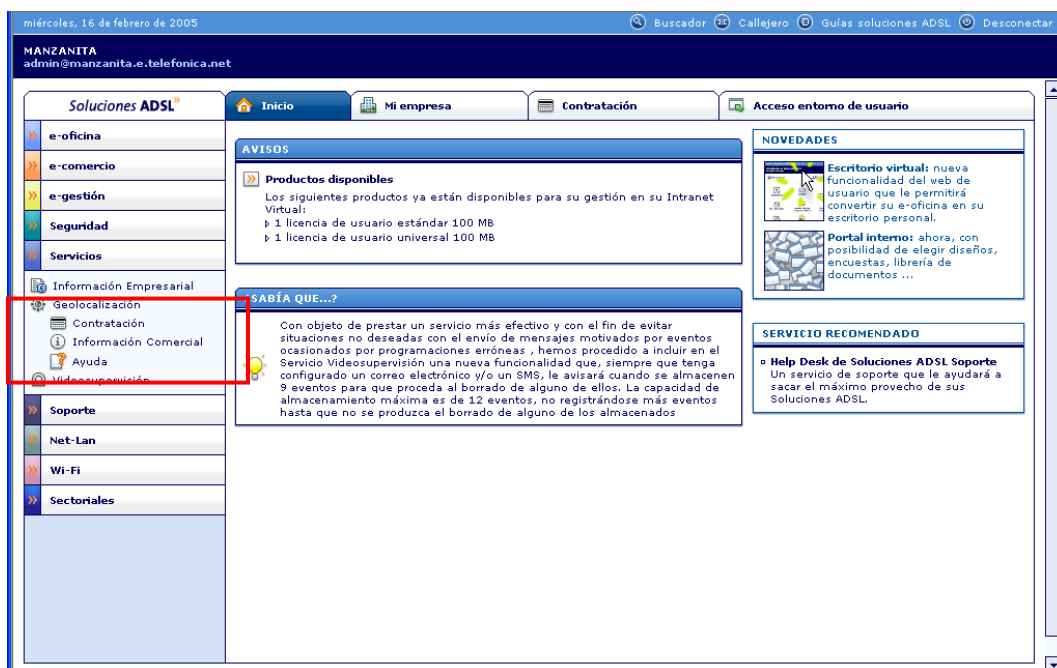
miércoles, 16 de febrero de 2005

Buscador Callejero Guías soluciones ADSL Desconectar

MANZANITA
admin@manzanita.e.telefonica.net

Soluciones ADSL

Inicio Mi empresa Contratación Acceso entorno de usuario

e-oficina
e-comercio
e-gestión
Seguridad
Servicios
Información Empresarial
Geolocalización
Contratación
Información Comercial
Ayuda
Videosupervisión
Soporte
Net-Lan
Wi-Fi
Sectoriales

AVISOS

Productos disponibles
Los siguientes productos ya están disponibles para su gestión en su Intranet Virtual:
1 licencia de usuario estándar 100 MB
1 licencia de usuario universal 100 MB

SABÍA QUE...?

Con objeto de prestar un servicio más efectivo y con el fin de evitar situaciones no deseadas con el envío de mensajes motivados por eventos ocasionados por programaciones erróneas , hemos procedido a incluir en el Servicio Videosupervisión una nueva funcionalidad que, siempre que tenga configurado un correo electrónico y/o un SMS, le avisará cuando se almacenen 9 eventos para que proceda al borrado de alguno de ellos. La capacidad de almacenamiento máxima es de 12 eventos, no registrándose más eventos hasta que no se produzca el borrado de alguno de los almacenados

NOVEDADES

Escritorio virtual: nueva funcionalidad del web de usuario que le permitirá convertir su e-oficina en su escritorio personal.

Portal interno: ahora, con posibilidad de elegir diseños, encuestas, librería de documentos ...

SERVICIO RECOMENDADO

Help Desk de Soluciones ADSL Soporte
Un servicio de soporte que le ayudará a sacar el máximo provecho de sus Soluciones ADSL.